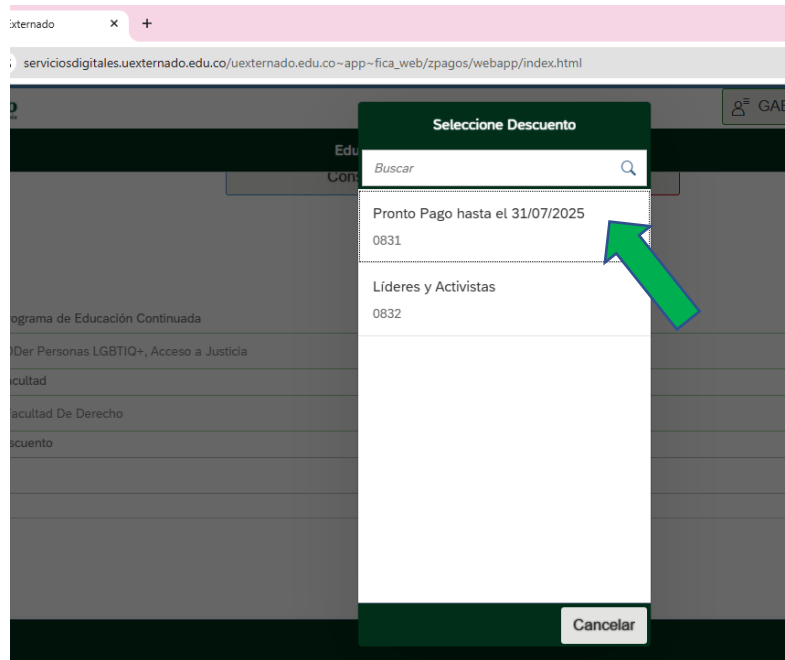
xternado ×
+

serviciosdigitales.uexternado.edu.co/uexternado.edu.co~app~fica_web/zpagos/webapp/index.html

GAE

Edu

Con

Seleccione Descuento

Buscar

Pronto Pago hasta el 31/07/2025
0831

Líderes y Activistas
0832

ograma de Educación Continuada

DDer Personas LGBTIQ+, Acceso a Justicia

cultad

acultad De Derecho

scuento

Cancelar